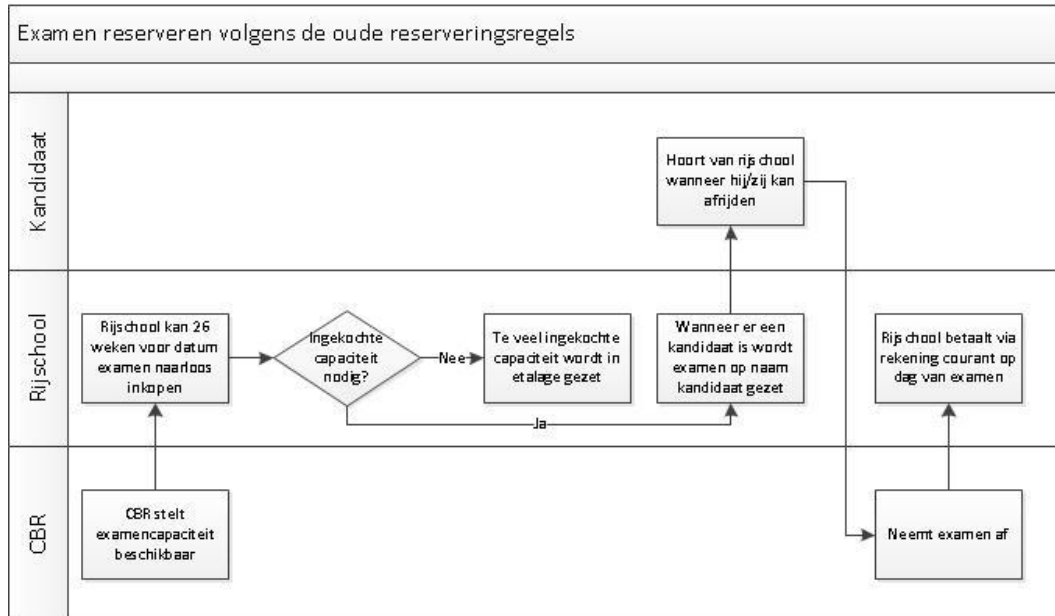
Examen reserveren volgens de oude reserveringsregels

Kandidaat

Hoort van rijschool wanneer hij/zij kan afrijden

Rijschool

Rijschool kan 26 weken voor datum examen naarloos inkopen

Ingekochte capaciteit nodig?

Nee

Te veel ingekochte capaciteit wordt in etalage gezet

Ja

Wanneer er een kandidaat is wordt examen op naam kandidaat gezet

Rijschool betaalt via rekening courant op dag van examen

CBR

CBR stelt examencapaciteit beschikbaar

Neemt examen af